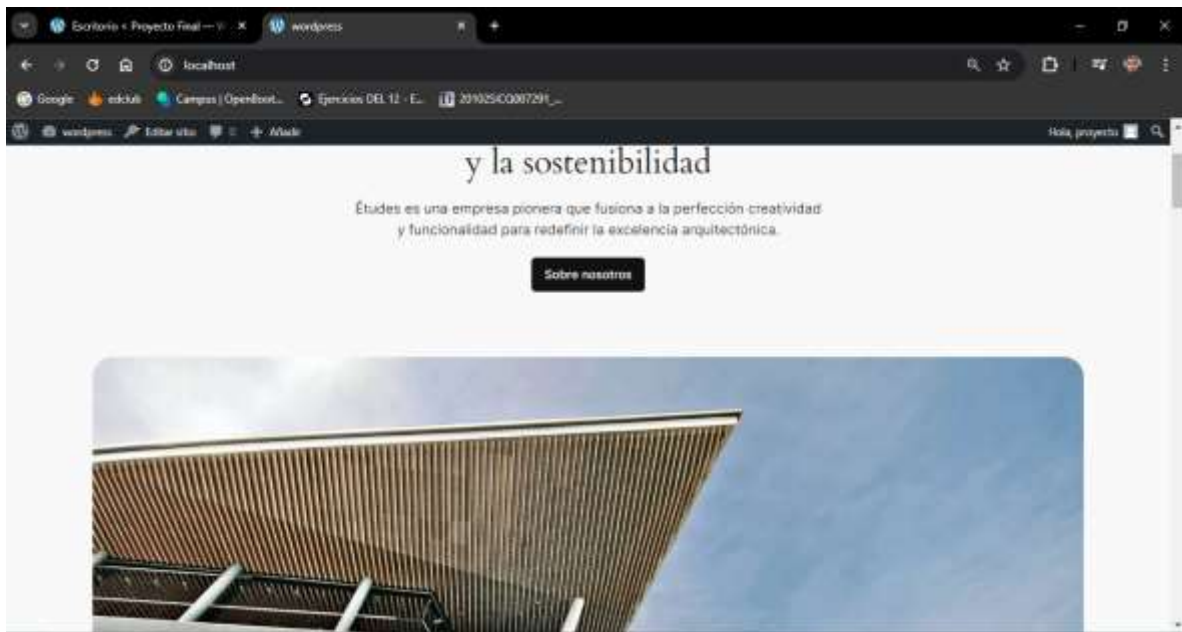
Escritorio « Proyecto Final — W ×
wordpress ×
+
localhost
Google edclub Campus | OpenBoot... Ejercicios DEL 12 - E... 201025ICO007291_...
wordpress Editar sitio 0 + Añadir
Hola, proyecto

y la sostenibilidad

Études es una empresa pionera que fusiona a la perfección creatividad y funcionalidad para redefinir la excelencia arquitectónica.

Sobre nosotros